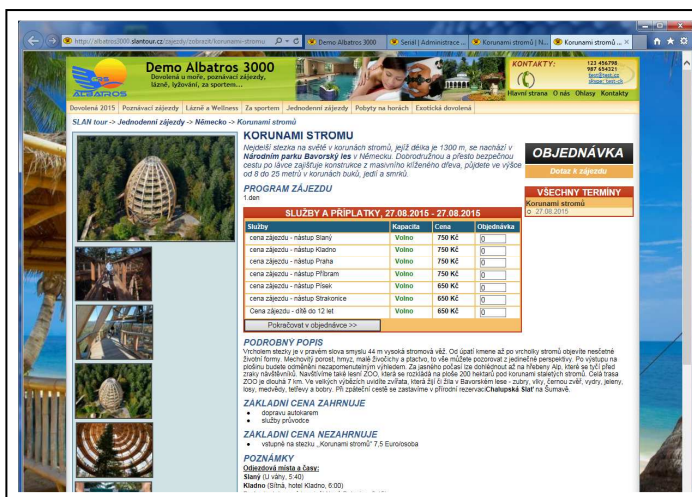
http://albatros3000.slantour.cz/zajezdy/zobrazit/korunami-stromu

Demo Albatros 3000 | Serial | Administrace ... | Korunami stromů | N... | Korunami stromů ...

ALBATROS

Demo Albatros 3000
Dovolená u moře, poznávací zájezdy, lázně, lyžování, za sportem...

KONTAKTY:
123 456789
987 654321
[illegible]
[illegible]

Hlavní strana | O nás | Ohlasy | Kontakty

Dovolená 2015 | Poznávací zájezdy | Lázně a Wellness | Za sportem | Jednodenní zájezdy | Pobyty na horách | Exotická dovolená

SLAN tour -> Jednodenní zájezdy -> Německo -> Korunami stromů

KORUNAMI STROMU

Nejdelší stezka na světě v korunách stromů, jejíž délka je 1300 m, se nachází v Národním parku Bavorský les v Německu. Dobrodružnou a přesto bezpečnou cestou po lávce zajištěné konstrukce z masivního kříženého dřeva, půjdete ve výšce od 8 do 25 metrů v korunách buků, jedlí a smrků.

OBJEDNÁVKA
Dotaz k zájezdu

PROGRAM ZÁJEZDU
1.den

VŠECHNY TERMÍNY
Korunami stromů
27.08.2015

SLUŽBY A PŘÍPLATKY, 27.08.2015 - 27.08.2015

| Služby | Kapacita | Cena | Objednávka |
|---|---|---|---|
| cena zájezdu - nástup Slaný | Volno | 750 Kč | 0 |
| cena zájezdu - nástup Kladno | Volno | 750 Kč | 0 |
| cena zájezdu - nástup Praha | Volno | 750 Kč | 0 |
| cena zájezdu - nástup Příbram | Volno | 750 Kč | 0 |
| cena zájezdu - nástup Písek | Volno | 650 Kč | 0 |
| cena zájezdu - nástup Strakonice | Volno | 650 Kč | 0 |
| Cena zájezdu - dítě do 12 let | Volno | 650 Kč | 0 |

Pokračovat v objednávce >>

PODROBNÝ POPIS
Vrcholem stezky je v pravém slova smyslu 44 m vysoká stromová věž. Od úpatí kmene až po vrcholky stromů objevíte nesčetné životní formy. Mechovitý porost, hmyz, malé živočichy a ptactvo, to vše můžete pozorovat z jedinečné perspektivy. Po výstupu na plošinu budete odměněni nezapomenutelným výhledem. Za jasného počasí lze dohlédnout až na hřebeny Alp, které se tyčí před zraky návštěvníků. Navštívíme také lesní ZOO, která se rozkládá na ploše 200 hektarů pod korunami staletých stromů. Celá trasa ZOO je dlouhá 7 km. Ve velkých výbězích uvidíte zvířata, která žijí či žila v Bavorském lese - zubry, vlky, černou zvěř, vydry, jeleny, losy, medvědy, tetřevy a bobry. Při zpáteční cestě se zastavíme v přírodní rezervaci Chalupská Slať na Šumavě.

ZÁKLADNÍ CENA ZAHRNUJE
dopravu autokarem
služby průvodce

ZÁKLADNÍ CENA NEZAHRNUJE
vstupné na stezku „Korunami stromů" 7,5 Euro/osoba

POZNÁMKY
Odjezdová místa a časy:
Slaný (U váhy, 5:40)
Kladno (Sítná, hotel Kladno, 6:00)